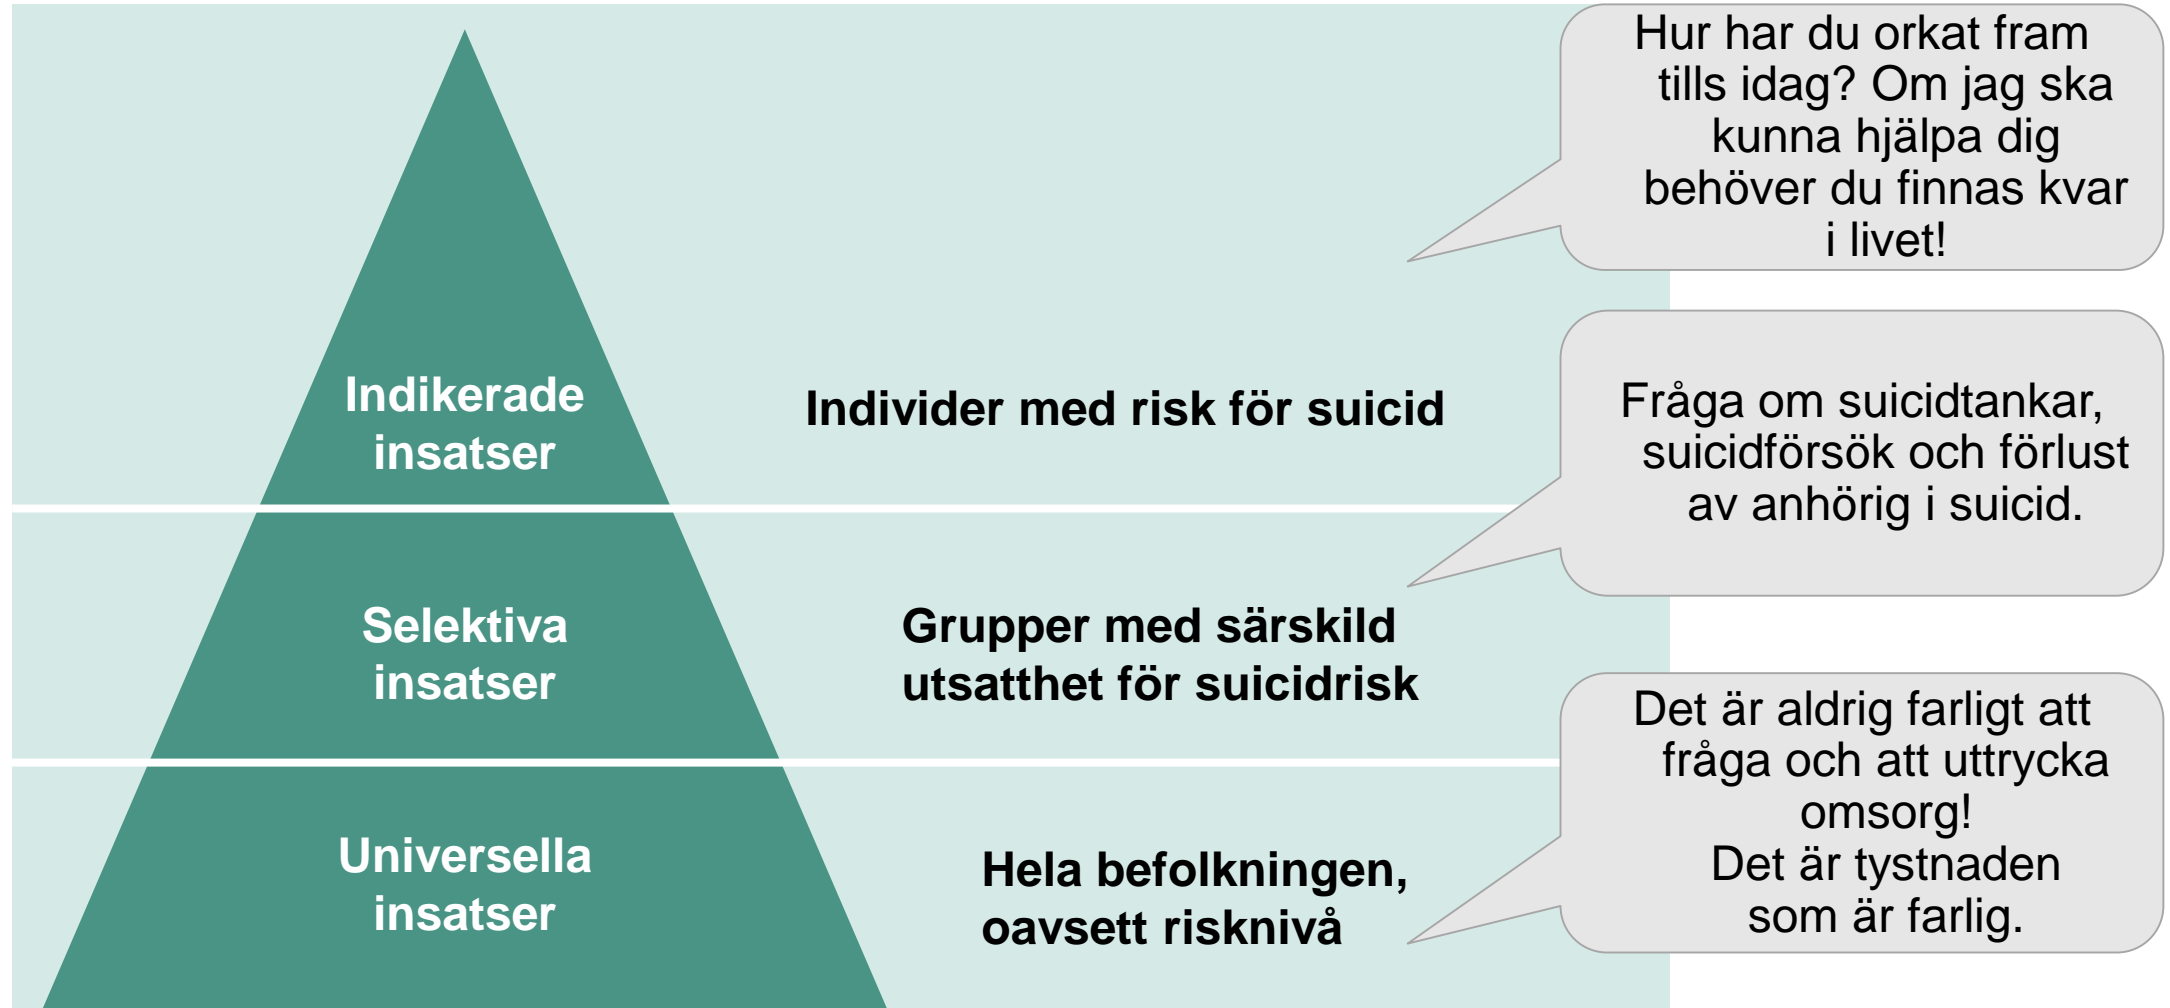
Indikerade insatser

Individer med risk för suicid

Hur har du orkat fram tills idag? Om jag ska kunna hjälpa dig behöver du finnas kvar i livet!

Selektiva insatser

Grupper med särskild utsatthet för suicidrisk

Fråga om suicidtankar, suicidförsök och förlust av anhörig i suicid.

Universella insatser

Hela befolkningen, oavsett risknivå

Det är aldrig farligt att fråga och att uttrycka omsorg!
Det är tystnaden som är farlig.